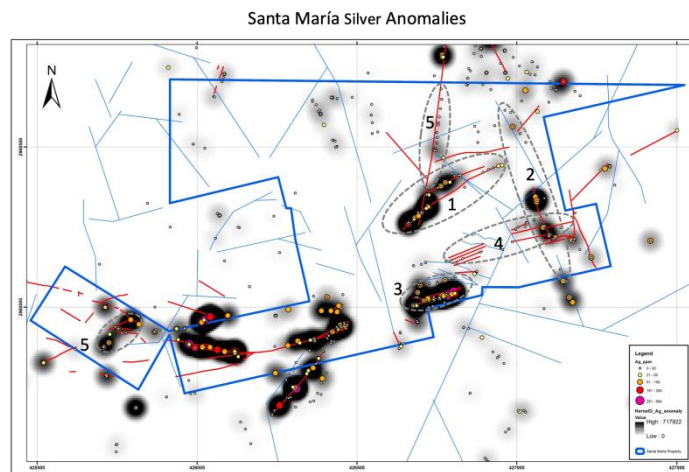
Santa María Silver Anomalies

N

5

1

2

4

3

5

Legend

Ag_ppm

0 - 20

21 - 50

51 - 150

151 - 250

251 - 500

KernelD_Ag_anomaly

Value

High : 717822

Low : 0

Santa Maria Property

425500

426000

426500

427000

427500